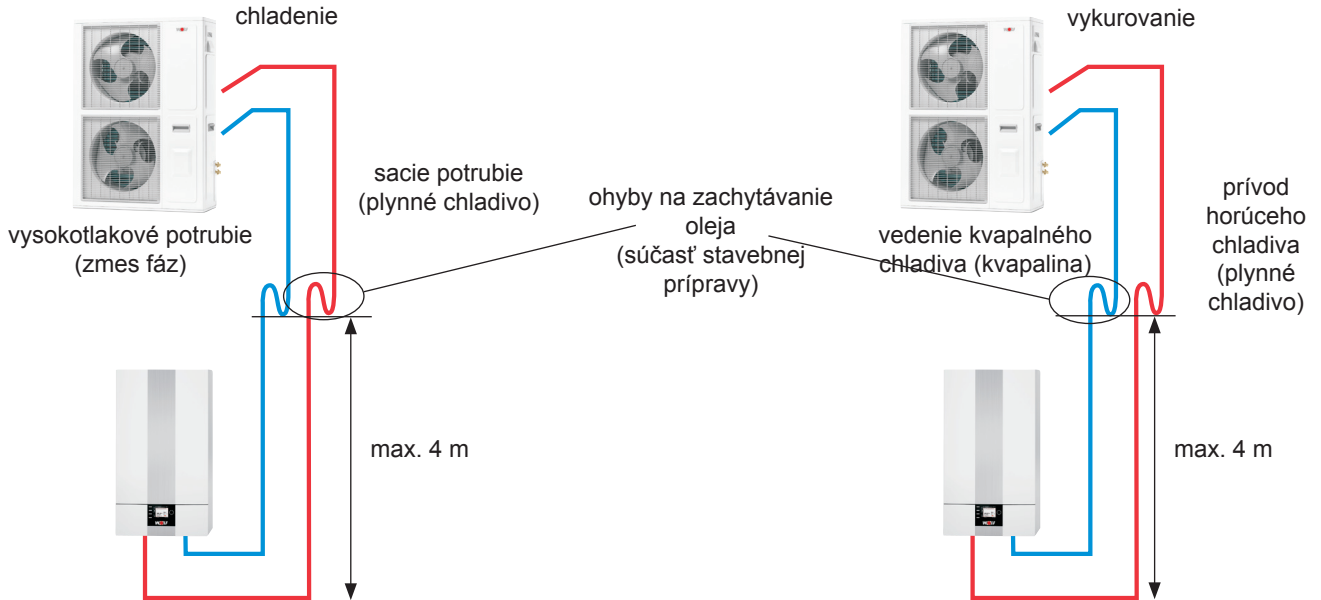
chladenie

vykurovanie

sacie potrubie (plynné chladivo)

ohyby na zachytávanie oleja (súčasť stavebnej prípravy)

prívod horúceho chladiva (plynné chladivo)

vysokotlakové potrubie (zmes fáz)

vedenie kvapalného chladiva (kvapalina)

max. 4 m

max. 4 m